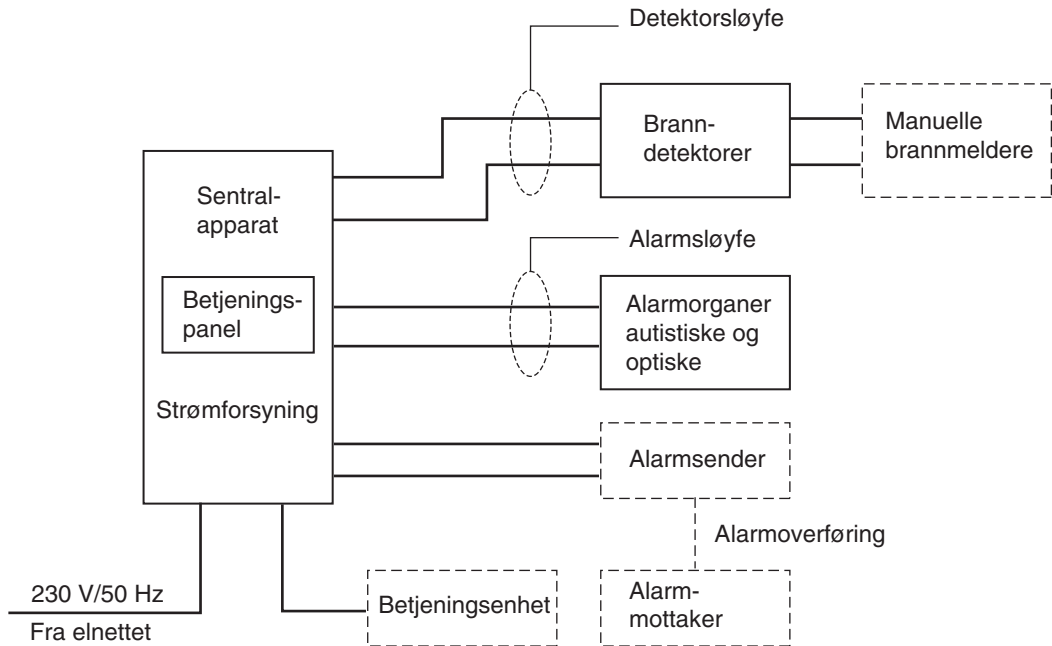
Detektorsløyfe

Branndetektorer

Manuelle brannmeldere

Sentralapparat

Betjeningspanel

Strømforsyning

Alarmsløyfe

Alarmorganer autistiske og optiske

Alarmsender

Alarmoverføring

Alarmmottaker

Betjeningsenhet

230 V/50 Hz

Fra elnettet